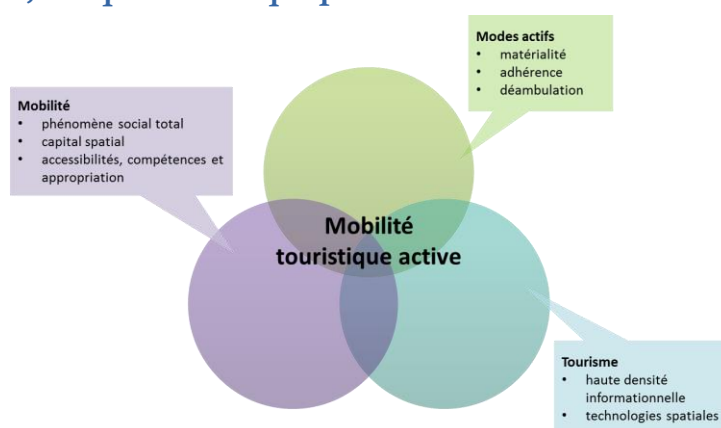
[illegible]

Modes actifs
- matérialité
- adhérence
- déambulation

Mobilité
- phénomène social total
- capital spatial
- accessibilités, compétences et appropriation

Mobilité touristique active

Tourisme
- haute densité informationnelle
- technologies spatiales